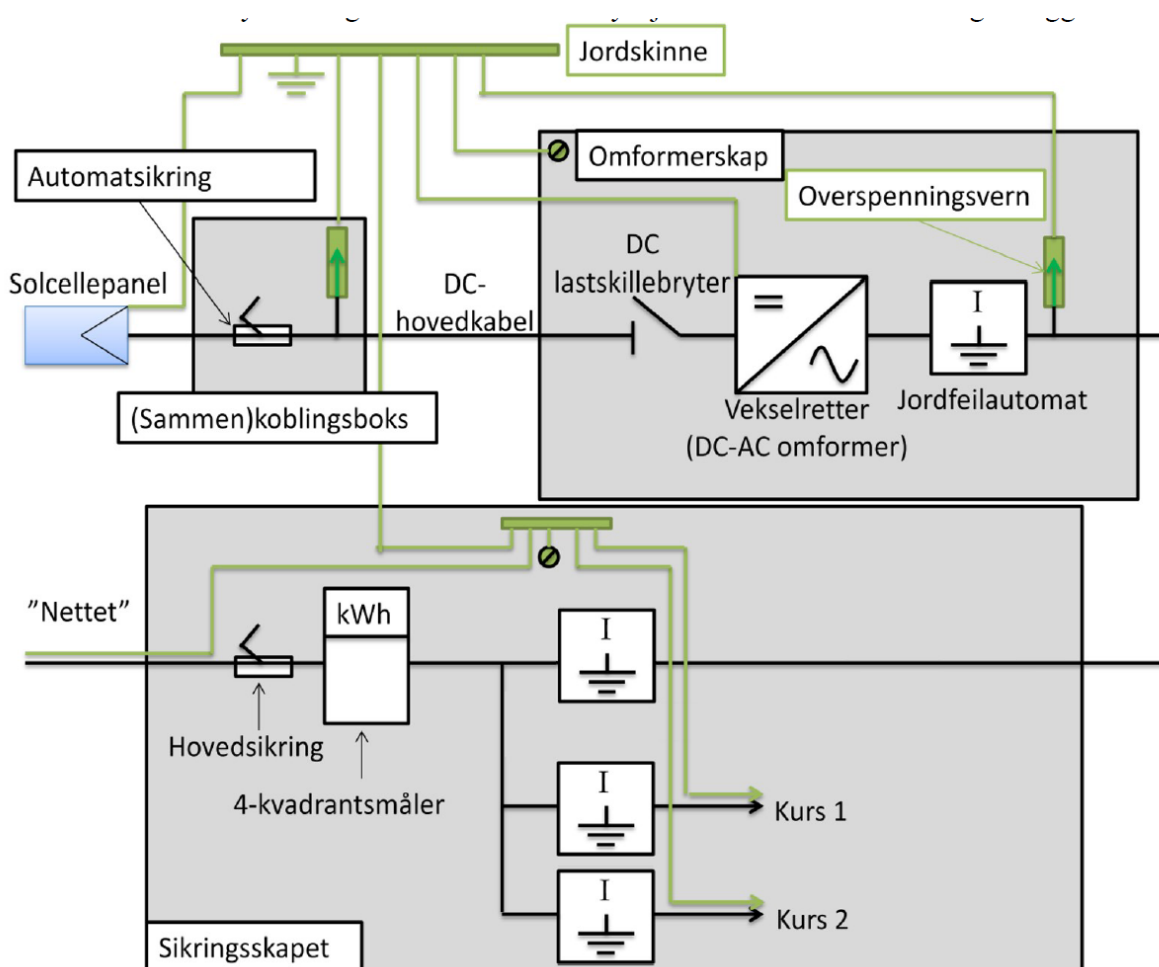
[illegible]

Jordskinne

Automatsikring

Omformerskap

Overspenningsvern

DC lastskillebryter

Solcellepanel

DC-hovedkabel

$=$

$\sim$

I

Vekselretter (DC-AC omformer)

Jordfeilautomat

(Sammen)koblingsboks

"Nettet"

kWh

I

Hovedsikring

4-kvadrantsmåler

I

Kurs 1

I

Kurs 2

Sikringsskapet